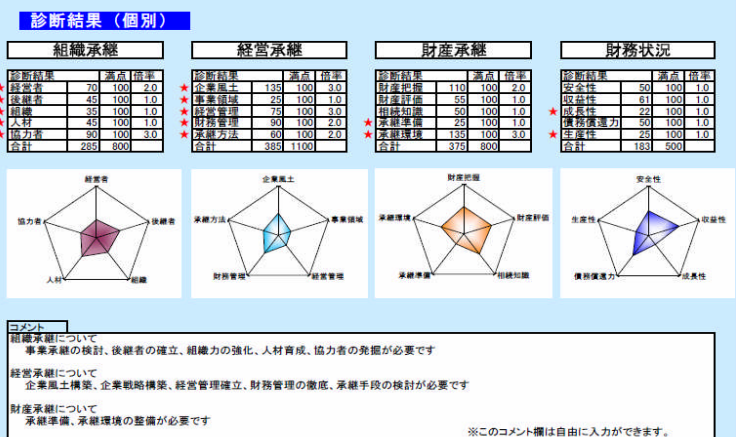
診断結果（個別）

組織承継

| 診断結果 | 満点 | 倍率 |
|---|---|---|
| ★経営者 | 70 | 100 | 2.0 |
| ★後継者 | 45 | 100 | 1.0 |
| ★組織 | 35 | 100 | 1.0 |
| ★人材 | 45 | 100 | 1.0 |
| ★協力者 | 90 | 100 | 3.0 |
| 合計 | 285 | 800 | |

経営承継

| 診断結果 | 満点 | 倍率 |
|---|---|---|
| ★企業風土 | 135 | 100 | 3.0 |
| ★事業領域 | 25 | 100 | 1.0 |
| ★経営管理 | 75 | 100 | 3.0 |
| ★財務管理 | 90 | 100 | 2.0 |
| ★承継方法 | 60 | 100 | 2.0 |
| 合計 | 385 | 1100 | |

財産承継

| 診断結果 | 満点 | 倍率 |
|---|---|---|
| 財産把握 | 110 | 100 | 2.0 |
| 財産評価 | 55 | 100 | 1.0 |
| 相続知識 | 50 | 100 | 1.0 |
| ★承継準備 | 25 | 100 | 1.0 |
| ★承継環境 | 135 | 100 | 3.0 |
| 合計 | 375 | 800 | |

財務状況

| 診断結果 | 満点 | 倍率 |
|---|---|---|
| 安全性 | 50 | 100 | 1.0 |
| 収益性 | 61 | 100 | 1.0 |
| ★成長性 | 22 | 100 | 1.0 |
| 債務償還力 | 50 | 100 | 1.0 |
| ★生産性 | 25 | 100 | 1.0 |
| 合計 | 183 | 500 | |

経営者
協力者
後継者
人材
組織

企業風土
承継方法
事業領域
財務管理
経営管理

財産把握
承継環境
財産評価
承継準備
相続知識

安全性
生産性
収益性
債務償還力
成長性

コメント
組織承継について
事業承継の検討、後継者の確立、組織力の強化、人材育成、協力者の発掘が必要です

経営承継について
企業風土構築、企業戦略構築、経営管理確立、財務管理の徹底、承継手段の検討が必要です

財産承継について
承継準備、承継環境の整備が必要です

※このコメント欄は自由に入力ができます。